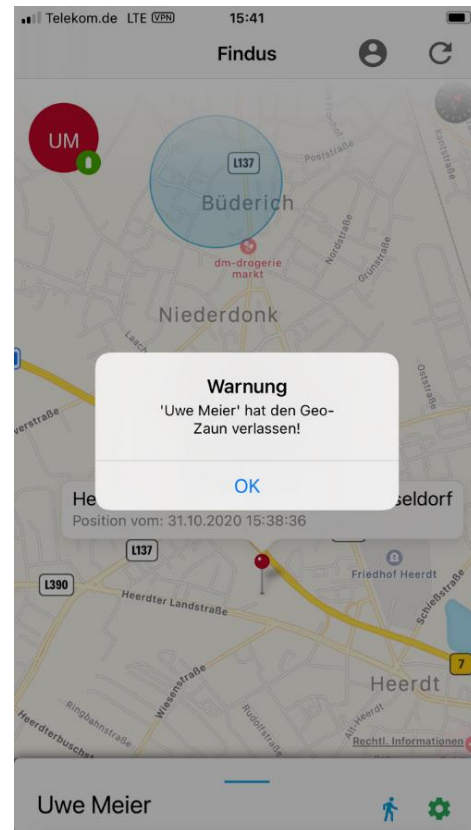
Telekom.de LTE VPN 15:41

Findus

UM

L137

Postetraße

Büderich

dm-drogerie markt

Nordstraße

Grünstraße

Niederdonk

Warnung

'Uwe Meier' hat den Geo-Zaun verlassen!

OK

He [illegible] seldorf

Position vom: 31.10.2020 15:38:36

L137

L390

Heerdter Landstraße

Friedhof Heerdt

Schießstraße

Wiesenstraße

Rudolfstraße

Heerdt

Ringbahnstraße

Heerdterbusch

Rechtl. Informationen

7

Uwe Meier